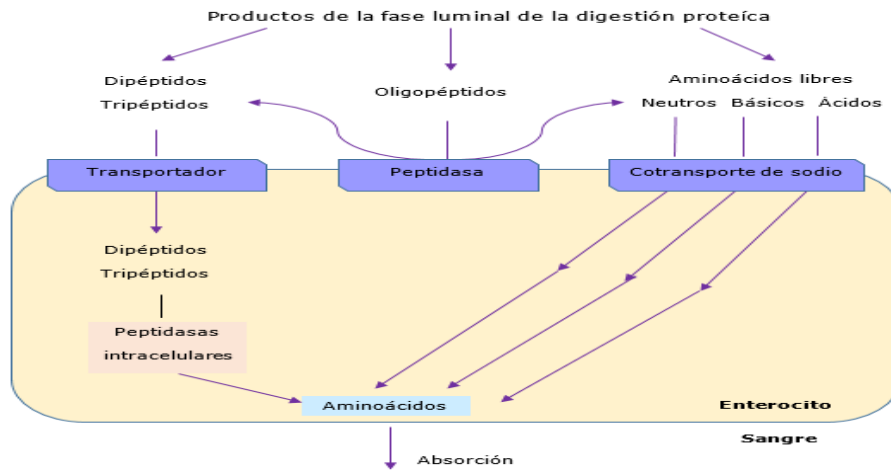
Productos de la fase luminal de la digestión proteíca

Dipéptidos
Tripéptidos

Oligopéptidos

Aminoácidos libres
Neutros Básicos Ácidos

Transportador

Peptidasa

Cotransporte de sodio

Dipéptidos
Tripéptidos

Peptidasas intracelulares

Aminoácidos

Enterocito

Sangre

Absorción